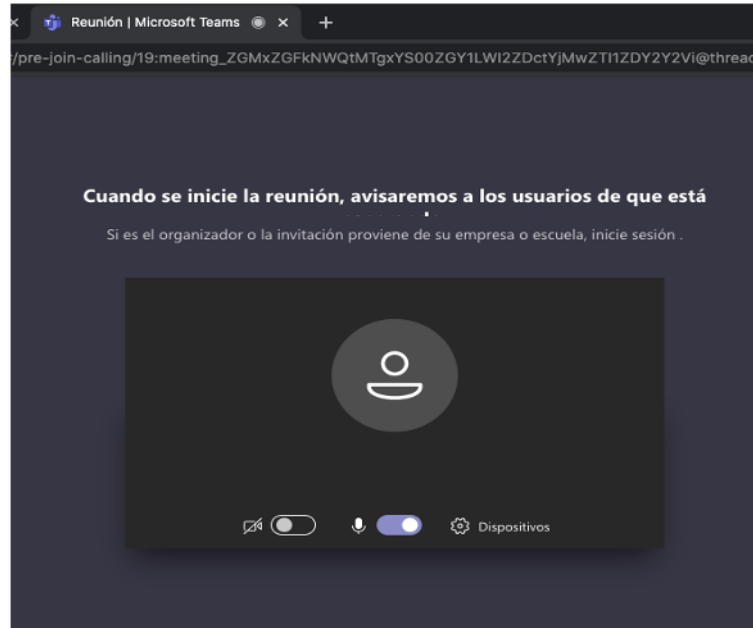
Reunión | Microsoft Teams

/pre-join-calling/19:meeting_ZGMxZGFkNWQtMTgxYS00ZGY1LWI2ZDctYjMwZTI1ZDY2Y2Vi@thread

Cuando se inicie la reunión, avisaremos a los usuarios de que está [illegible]

Si es el organizador o la invitación proviene de su empresa o escuela, inicie sesión .

Dispositivos